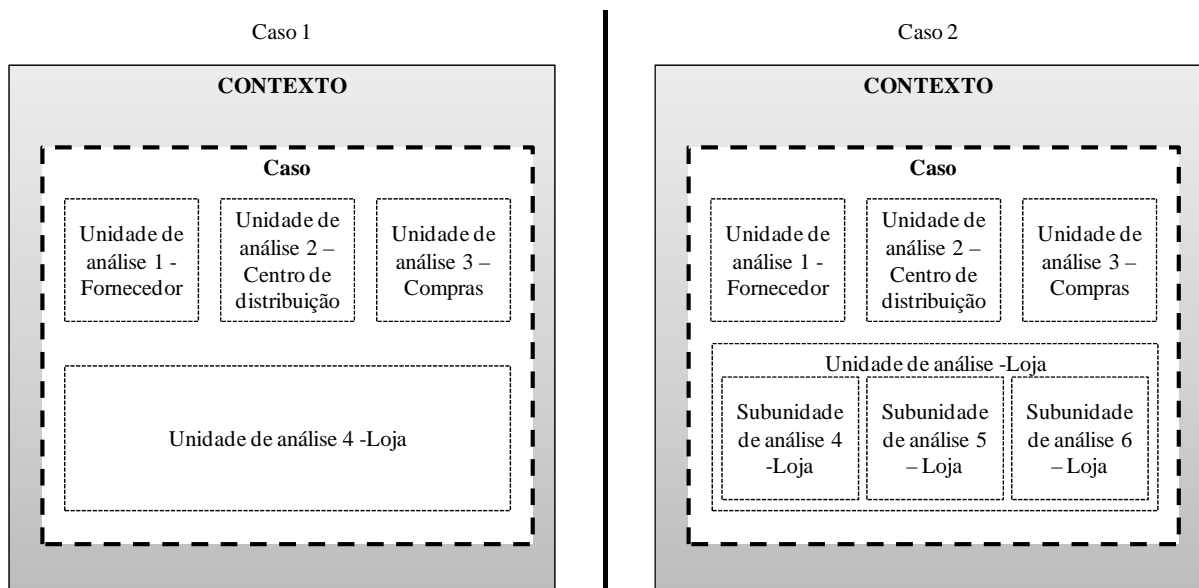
Caso 1

CONTEXTO

Caso

Unidade de análise 1 - Fornecedor

Unidade de análise 2 – Centro de distribuição

Unidade de análise 3 – Compras

Unidade de análise 4 -Loja

Caso 2

CONTEXTO

Caso

Unidade de análise 1 - Fornecedor

Unidade de análise 2 – Centro de distribuição

Unidade de análise 3 – Compras

Unidade de análise -Loja

Subunidade de análise 4 -Loja

Subunidade de análise 5 – Loja

Subunidade de análise 6 – Loja